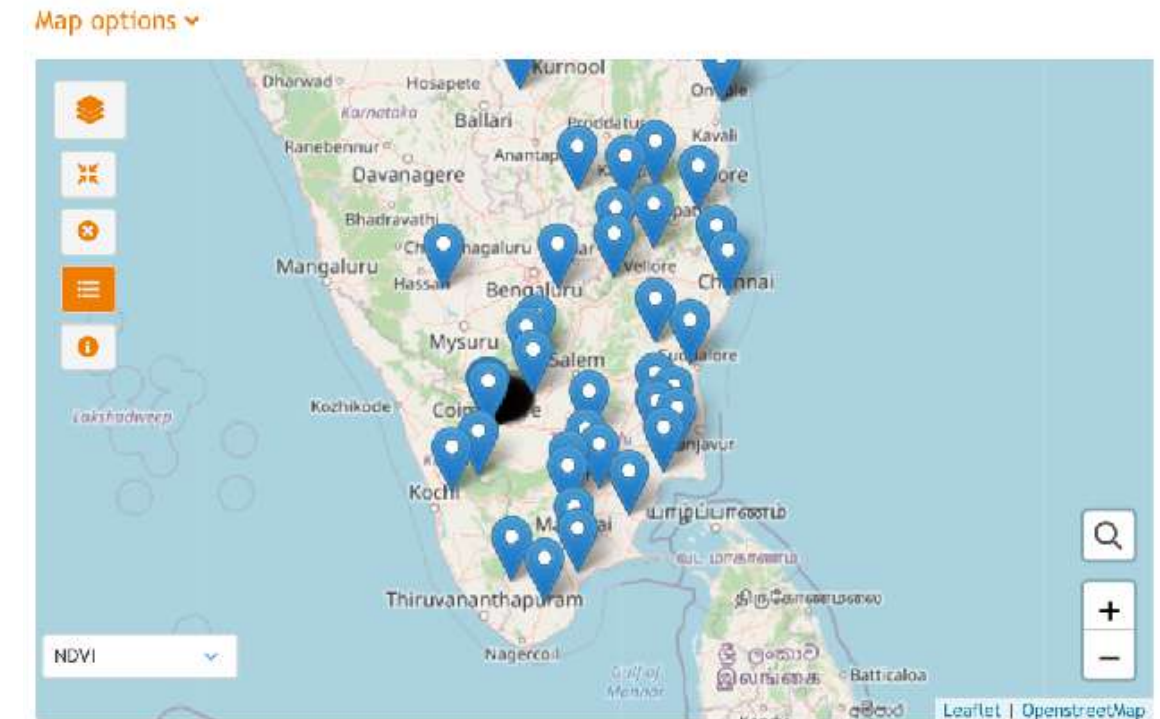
Map options

Kurnool
Dharwad
Hosapete
Ongole
Karnataka
Ballari
Proddatur
Kavali
Ranebennur
Anantap
Davanagere
ore
Bhadravathi
Ch agaluru
Mangaluru
Vellore
Hassan
Chennai
Bengaluru
Mysuru
Salem
Cuddalore
Lakshadweep
Kozhikode
Coim
anjavur
Kochi
யாழ்ப்பாணம்
M ai
Thiruvananthapuram
திருகோணமலை
NDVI
Nagercoil
Batticaloa
இலங்கை
Leaflet | OpenstreetMap
+
−